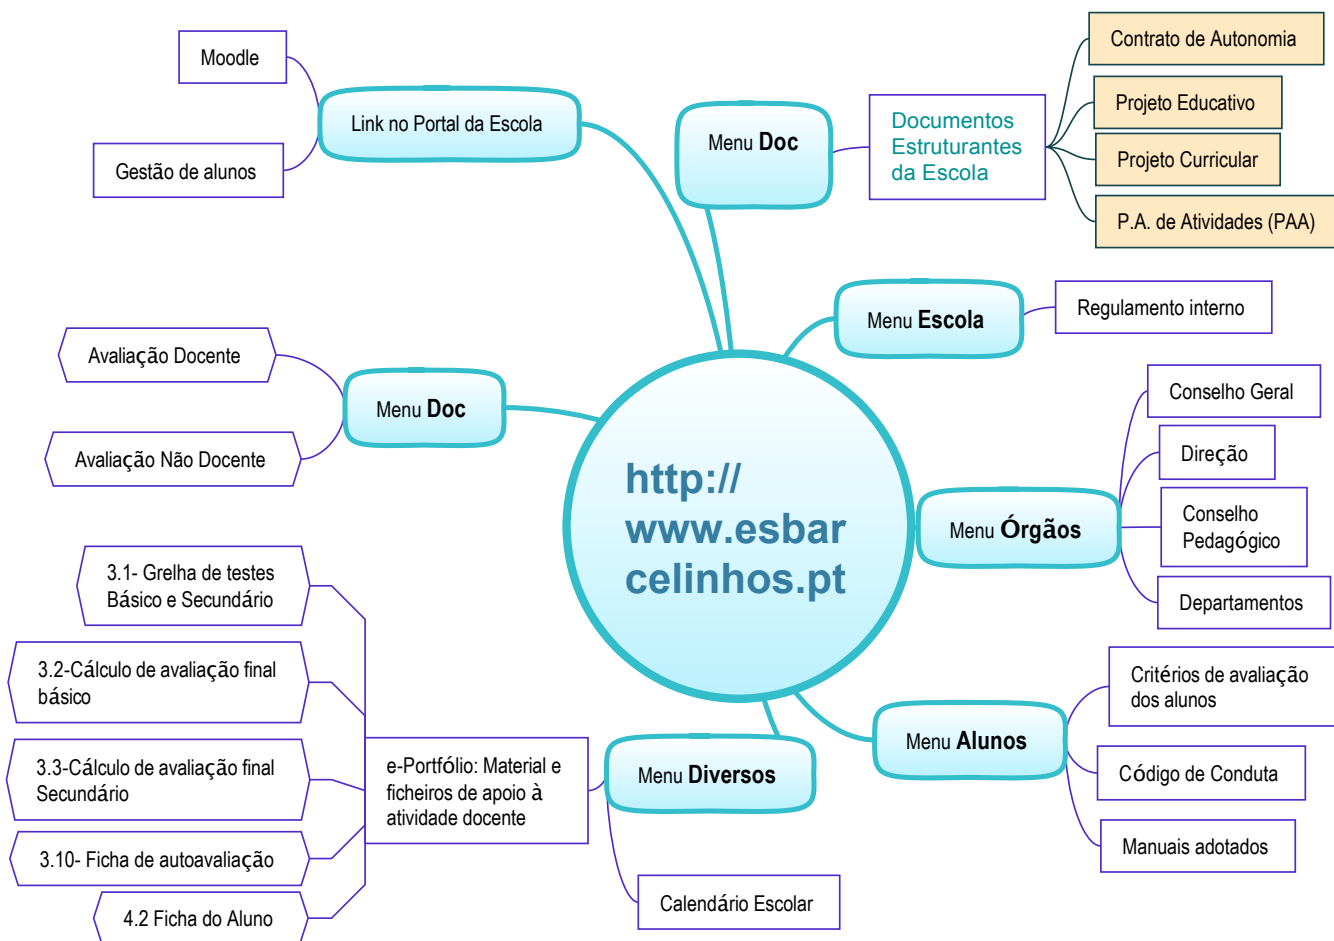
http://
www.esbar
celinhos.pt

Moodle

Link no Portal da Escola

Gestão de alunos

Menu **Doc**

Documentos Estruturantes da Escola

Contrato de Autonomia

Projeto Educativo

Projeto Curricular

P.A. de Atividades (PAA)

Menu **Escola**

Regulamento interno

Avaliação Docente

Menu **Doc**

Avaliação Não Docente

Menu **Órgãos**

Conselho Geral

Direção

Conselho Pedagógico

Departamentos

3.1- Grelha de testes Básico e Secundário

3.2-Cálculo de avaliação final básico

3.3-Cálculo de avaliação final Secundário

3.10- Ficha de autoavaliação

4.2 Ficha do Aluno

e-Portfólio: Material e ficheiros de apoio à atividade docente

Menu **Diversos**

Calendário Escolar

Menu **Alunos**

Critérios de avaliação dos alunos

Código de Conduta

Manuais adotados